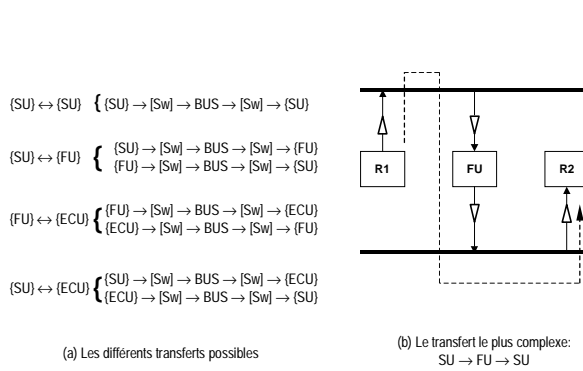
$\{SU\} \leftrightarrow \{SU\}$ $\{SU\} \rightarrow [Sw] \rightarrow BUS \rightarrow [Sw] \rightarrow \{SU\}$

$\{SU\} \leftrightarrow \{FU\}$ $\{SU\} \rightarrow [Sw] \rightarrow BUS \rightarrow [Sw] \rightarrow \{FU\}$
$\{FU\} \rightarrow [Sw] \rightarrow BUS \rightarrow [Sw] \rightarrow \{SU\}$

$\{FU\} \leftrightarrow \{ECU\}$ $\{FU\} \rightarrow [Sw] \rightarrow BUS \rightarrow [Sw] \rightarrow \{ECU\}$
$\{ECU\} \rightarrow [Sw] \rightarrow BUS \rightarrow [Sw] \rightarrow \{FU\}$

$\{SU\} \leftrightarrow \{ECU\}$ $\{SU\} \rightarrow [Sw] \rightarrow BUS \rightarrow [Sw] \rightarrow \{ECU\}$
$\{ECU\} \rightarrow [Sw] \rightarrow BUS \rightarrow [Sw] \rightarrow \{SU\}$

(a) Les différents transferts possibles

R1

FU

R2

(b) Le transfert le plus complexe: $SU \rightarrow FU \rightarrow SU$